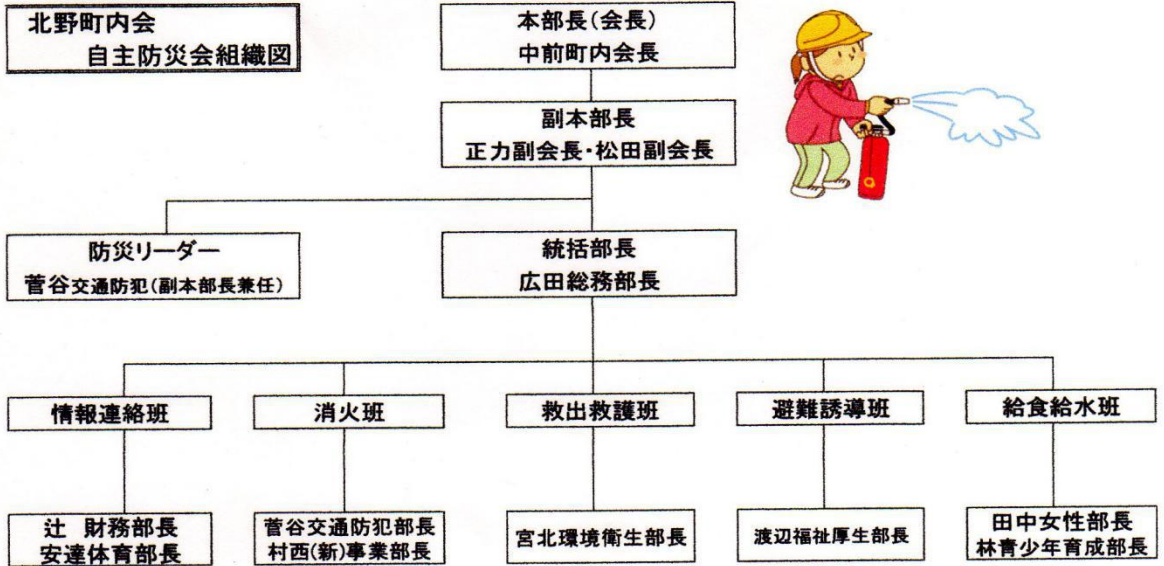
北野町内会
自主防災会組織図

本部長(会長)
中前町内会長

副本部長
正力副会長・松田副会長

防災リーダー
菅谷交通防犯(副本部長兼任)

統括部長
広田総務部長

情報連絡班

消火班

救出救護班

避難誘導班

給食給水班

辻 財務部長
安達体育部長

菅谷交通防犯部長
村西(新)事業部長

宮北環境衛生部長

渡辺福祉厚生部長

田中女性部長
林青少年育成部長